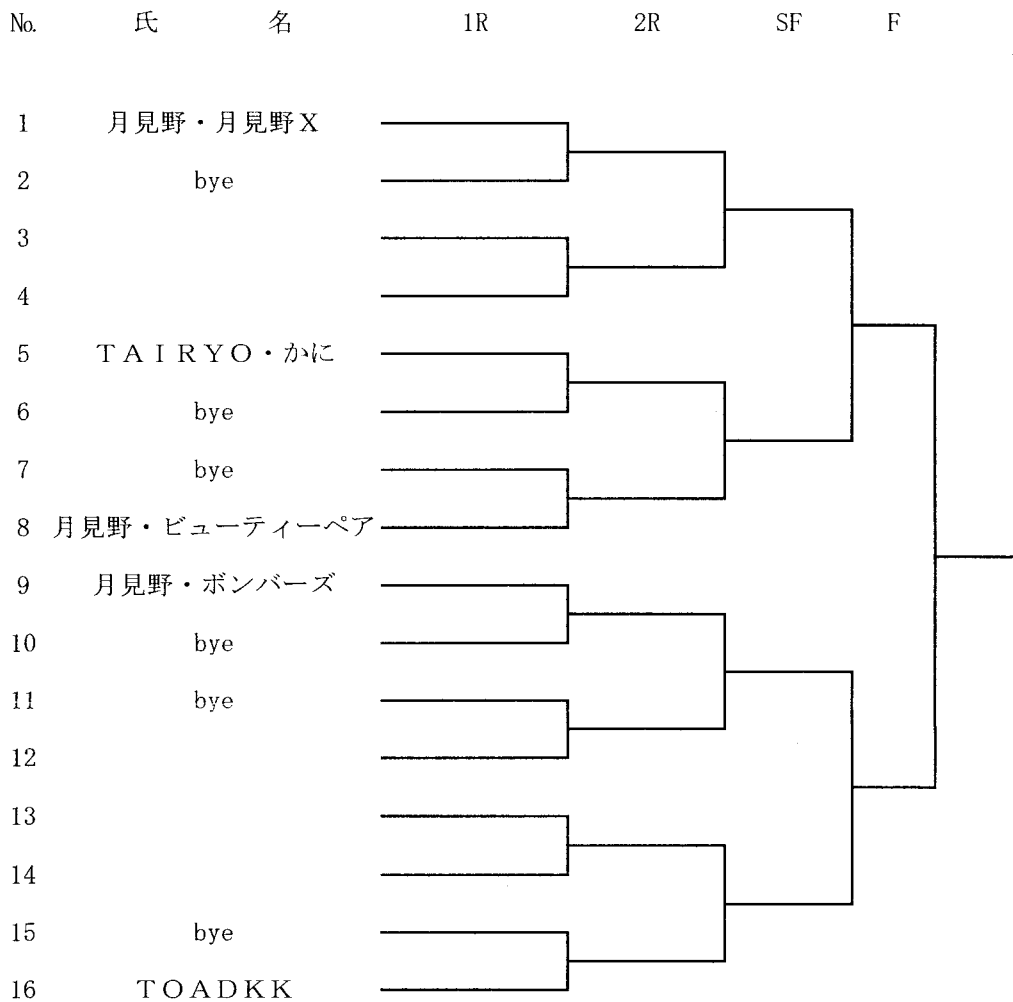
| No. | 氏　　名 | 1R | 2R | SF | F |
|---|---|---|---|---|---|
| 1 | 月見野・月見野X | | | | |
| 2 | bye | | | | |
| 3 | | | | | |
| 4 | | | | | |
| 5 | TAIRYO・かに | | | | |
| 6 | bye | | | | |
| 7 | bye | | | | |
| 8 | 月見野・ビューティーペア | | | | |
| 9 | 月見野・ボンバーズ | | | | |
| 10 | bye | | | | |
| 11 | bye | | | | |
| 12 | | | | | |
| 13 | | | | | |
| 14 | | | | | |
| 15 | bye | | | | |
| 16 | TOADKK | | | | |